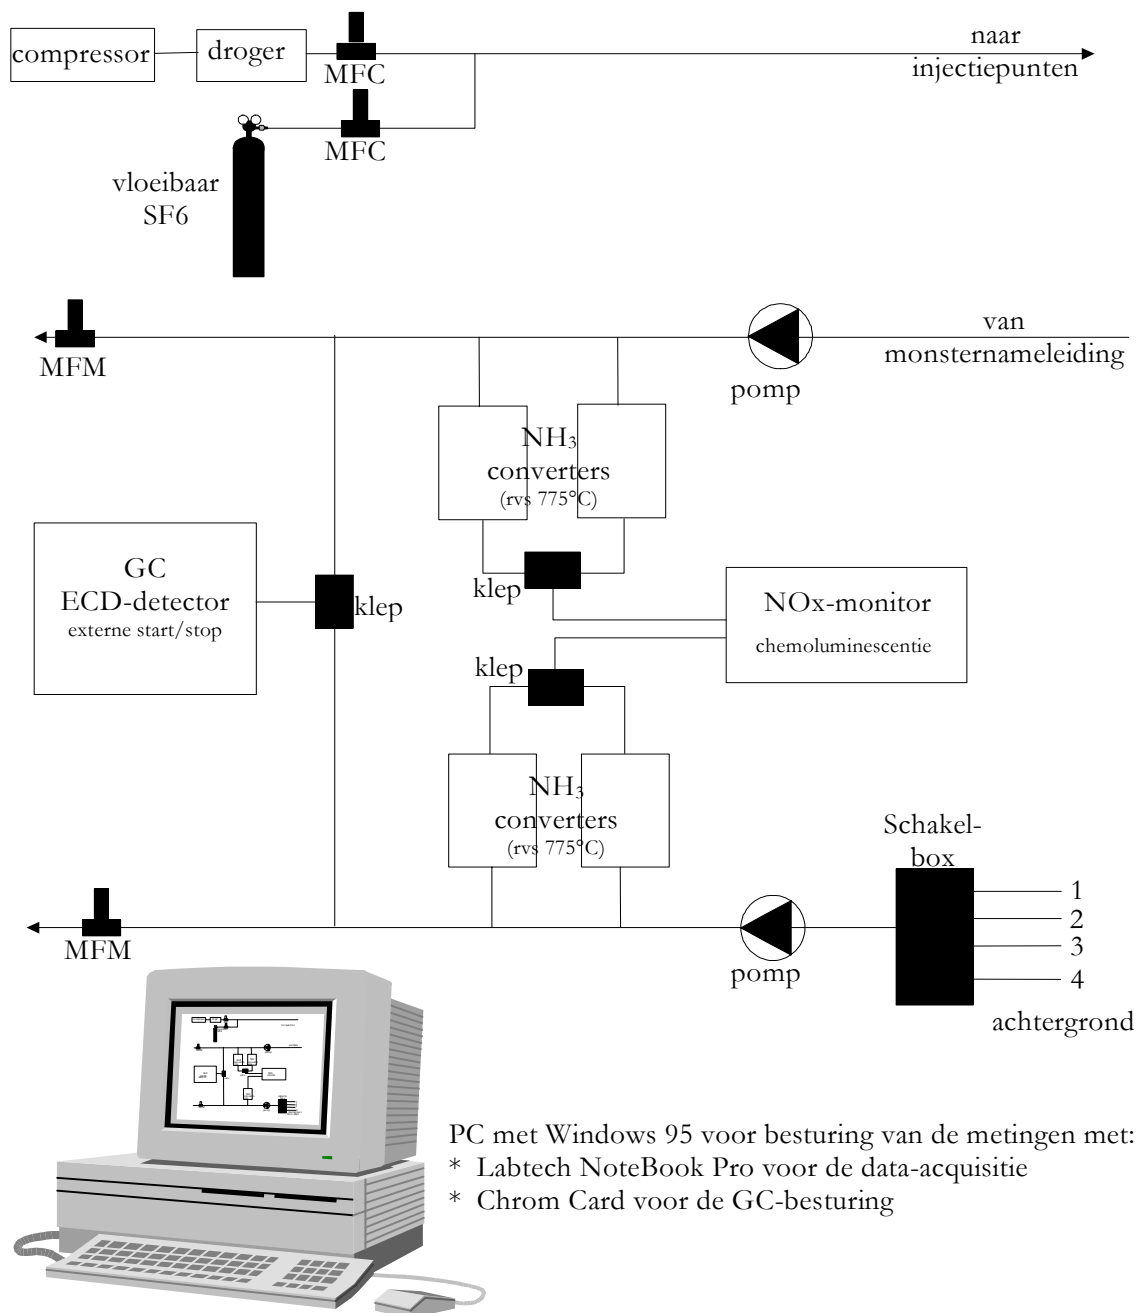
compressor

droger

MFC

naar injectiepunten

MFC

vloeibaar SF6

MFM

van monsternameleiding

pomp

$NH_3$ converters (rvs 775°C)

GC ECD-detector externe start/stop

klep

klep

NOx-monitor chemoluminescentie

klep

$NH_3$ converters (rvs 775°C)

Schakel-box

1
2
3
4

achtergrond

MFM

pomp

PC met Windows 95 voor besturing van de metingen met:
* Labtech NoteBook Pro voor de data-acquisitie
* Chrom Card voor de GC-besturing